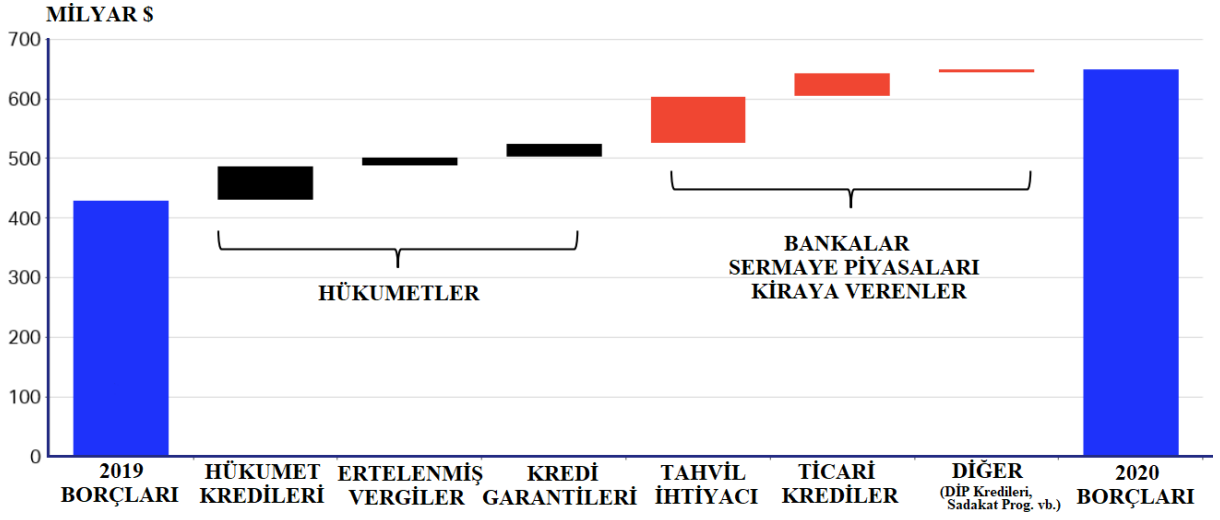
MİLYAR $

700
600
500
400
300
200
100
0

HÜKUMETLER

BANKALAR
SERMAYE PİYASALARI
KİRAYA VERENLER

2019 BORÇLARI
HÜKUMET KREDİLERİ
ERTELENMİŞ VERGİLER
KREDİ GARANTİLERİ
TAHVİL İHTİYACI
TİCARİ KREDİLER
DİĞER (DİP Kredileri, Sadakat Prog. vb.)
2020 BORÇLARI